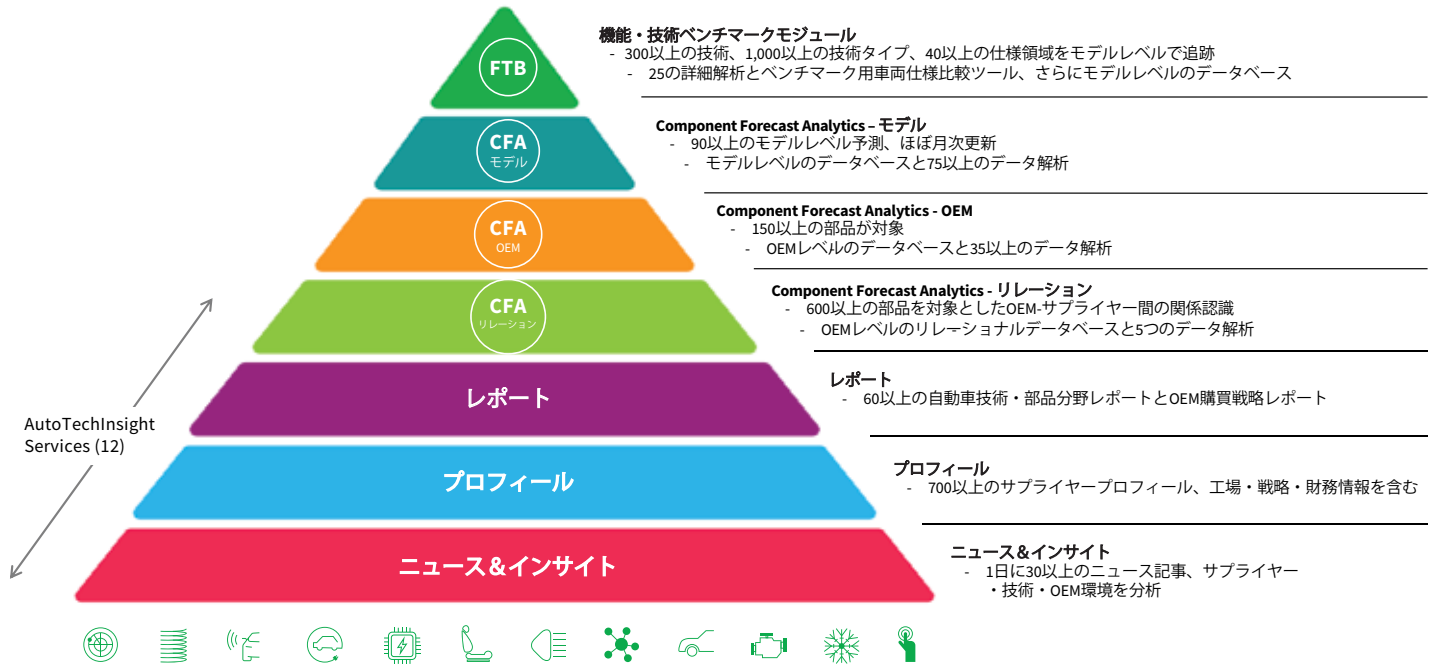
FTB

CFA
モデル

CFA
OEM

CFA
リレーション

レポート

プロフィール

ニュース&インサイト

AutoTechInsight Services (12)

機能・技術ベンチマークモジュール
- 300以上の技術、1,000以上の技術タイプ、40以上の仕様領域をモデルレベルで追跡
- 25の詳細解析とベンチマーク用車両仕様比較ツール、さらにモデルレベルのデータベース

Component Forecast Analytics – モデル
- 90以上のモデルレベル予測、ほぼ月次更新
- モデルレベルのデータベースと75以上のデータ解析

Component Forecast Analytics - OEM
- 150以上の部品が対象
- OEMレベルのデータベースと35以上のデータ解析

Component Forecast Analytics - リレーション
- 600以上の部品を対象としたOEM-サプライヤー間の関係認識
- OEMレベルのリレーショナルデータベースと5つのデータ解析

レポート
- 60以上の自動車技術・部品分野レポートとOEM購買戦略レポート

プロフィール
- 700以上のサプライヤープロフィール、工場・戦略・財務情報を含む

ニュース&インサイト
- 1日に30以上のニュース記事、サプライヤー・技術・OEM環境を分析